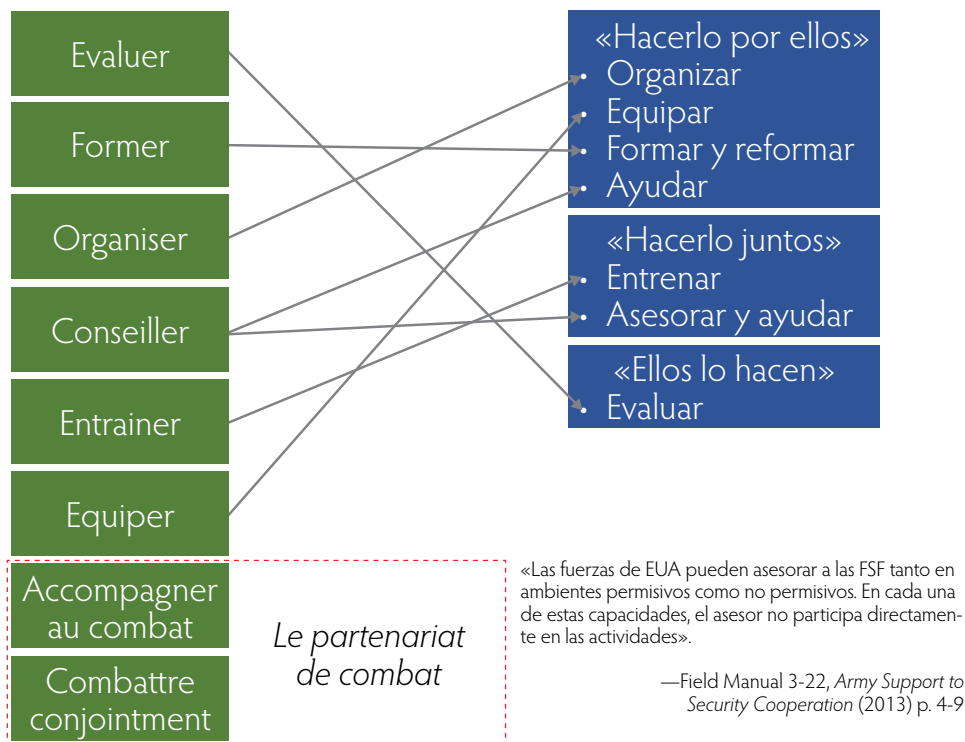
Evaluer

Former

Organiser

Conseiller

Entrainer

Equiper

Accompagner au combat

Combattre conjointment

Le partenariat de combat

«Hacerlo por ellos»
• Organizar
• Equipar
• Formar y reformar
• Ayudar

«Hacerlo juntos»
• Entrenar
• Asesorar y ayudar

«Ellos lo hacen»
• Evaluar

«Las fuerzas de EUA pueden asesorar a las FSF tanto en ambientes permisivos como no permisivos. En cada una de estas capacidades, el asesor no participa directamente en las actividades».

—Field Manual 3-22, *Army Support to Security Cooperation* (2013) p. 4-9